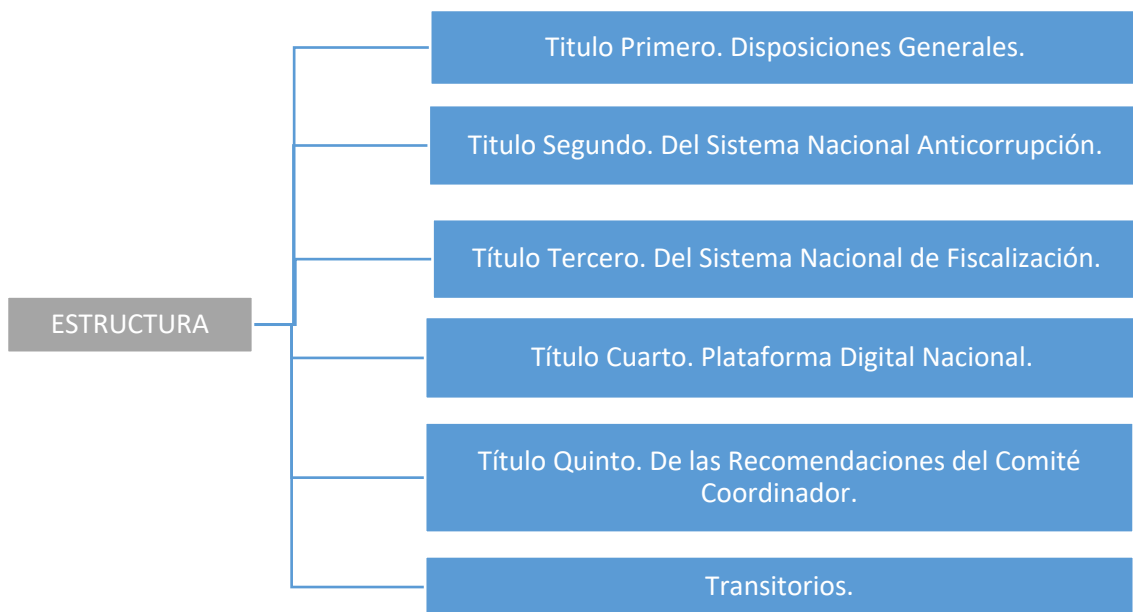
ESTRUCTURA

Titulo Primero. Disposiciones Generales.

Titulo Segundo. Del Sistema Nacional Anticorrupción.

Título Tercero. Del Sistema Nacional de Fiscalización.

Título Cuarto. Plataforma Digital Nacional.

Título Quinto. De las Recomendaciones del Comité Coordinador.

Transitorios.